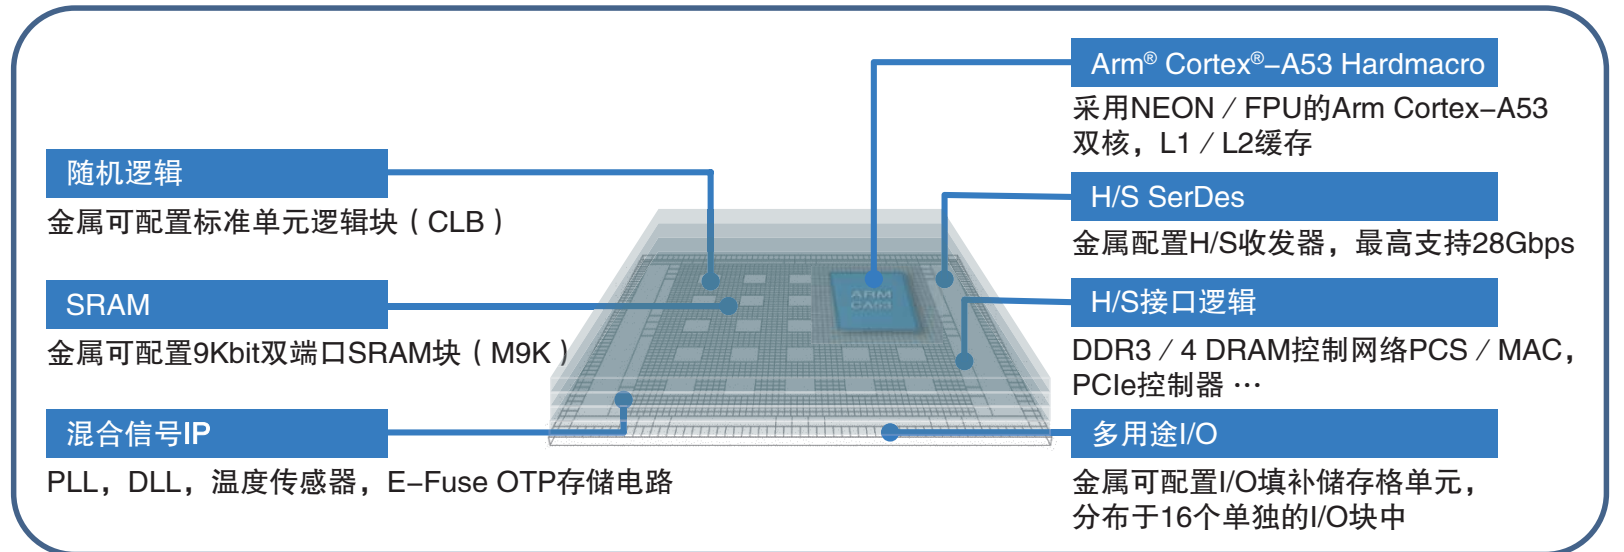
Arm® Cortex®–A53 Hardmacro

采用NEON / FPU的Arm Cortex–A53双核，L1 / L2缓存

随机逻辑

金属可配置标准单元逻辑块（CLB）

H/S SerDes

金属配置H/S收发器，最高支持28Gbps

SRAM

金属可配置9Kbit双端口SRAM块（M9K）

H/S接口逻辑

DDR3 / 4 DRAM控制网络PCS / MAC，PCIe控制器 …

混合信号IP

PLL，DLL，温度传感器，E–Fuse OTP存储电路

多用途I/O

金属可配置I/O填补储存格单元，分布于16个单独的I/O块中

ARM CA53